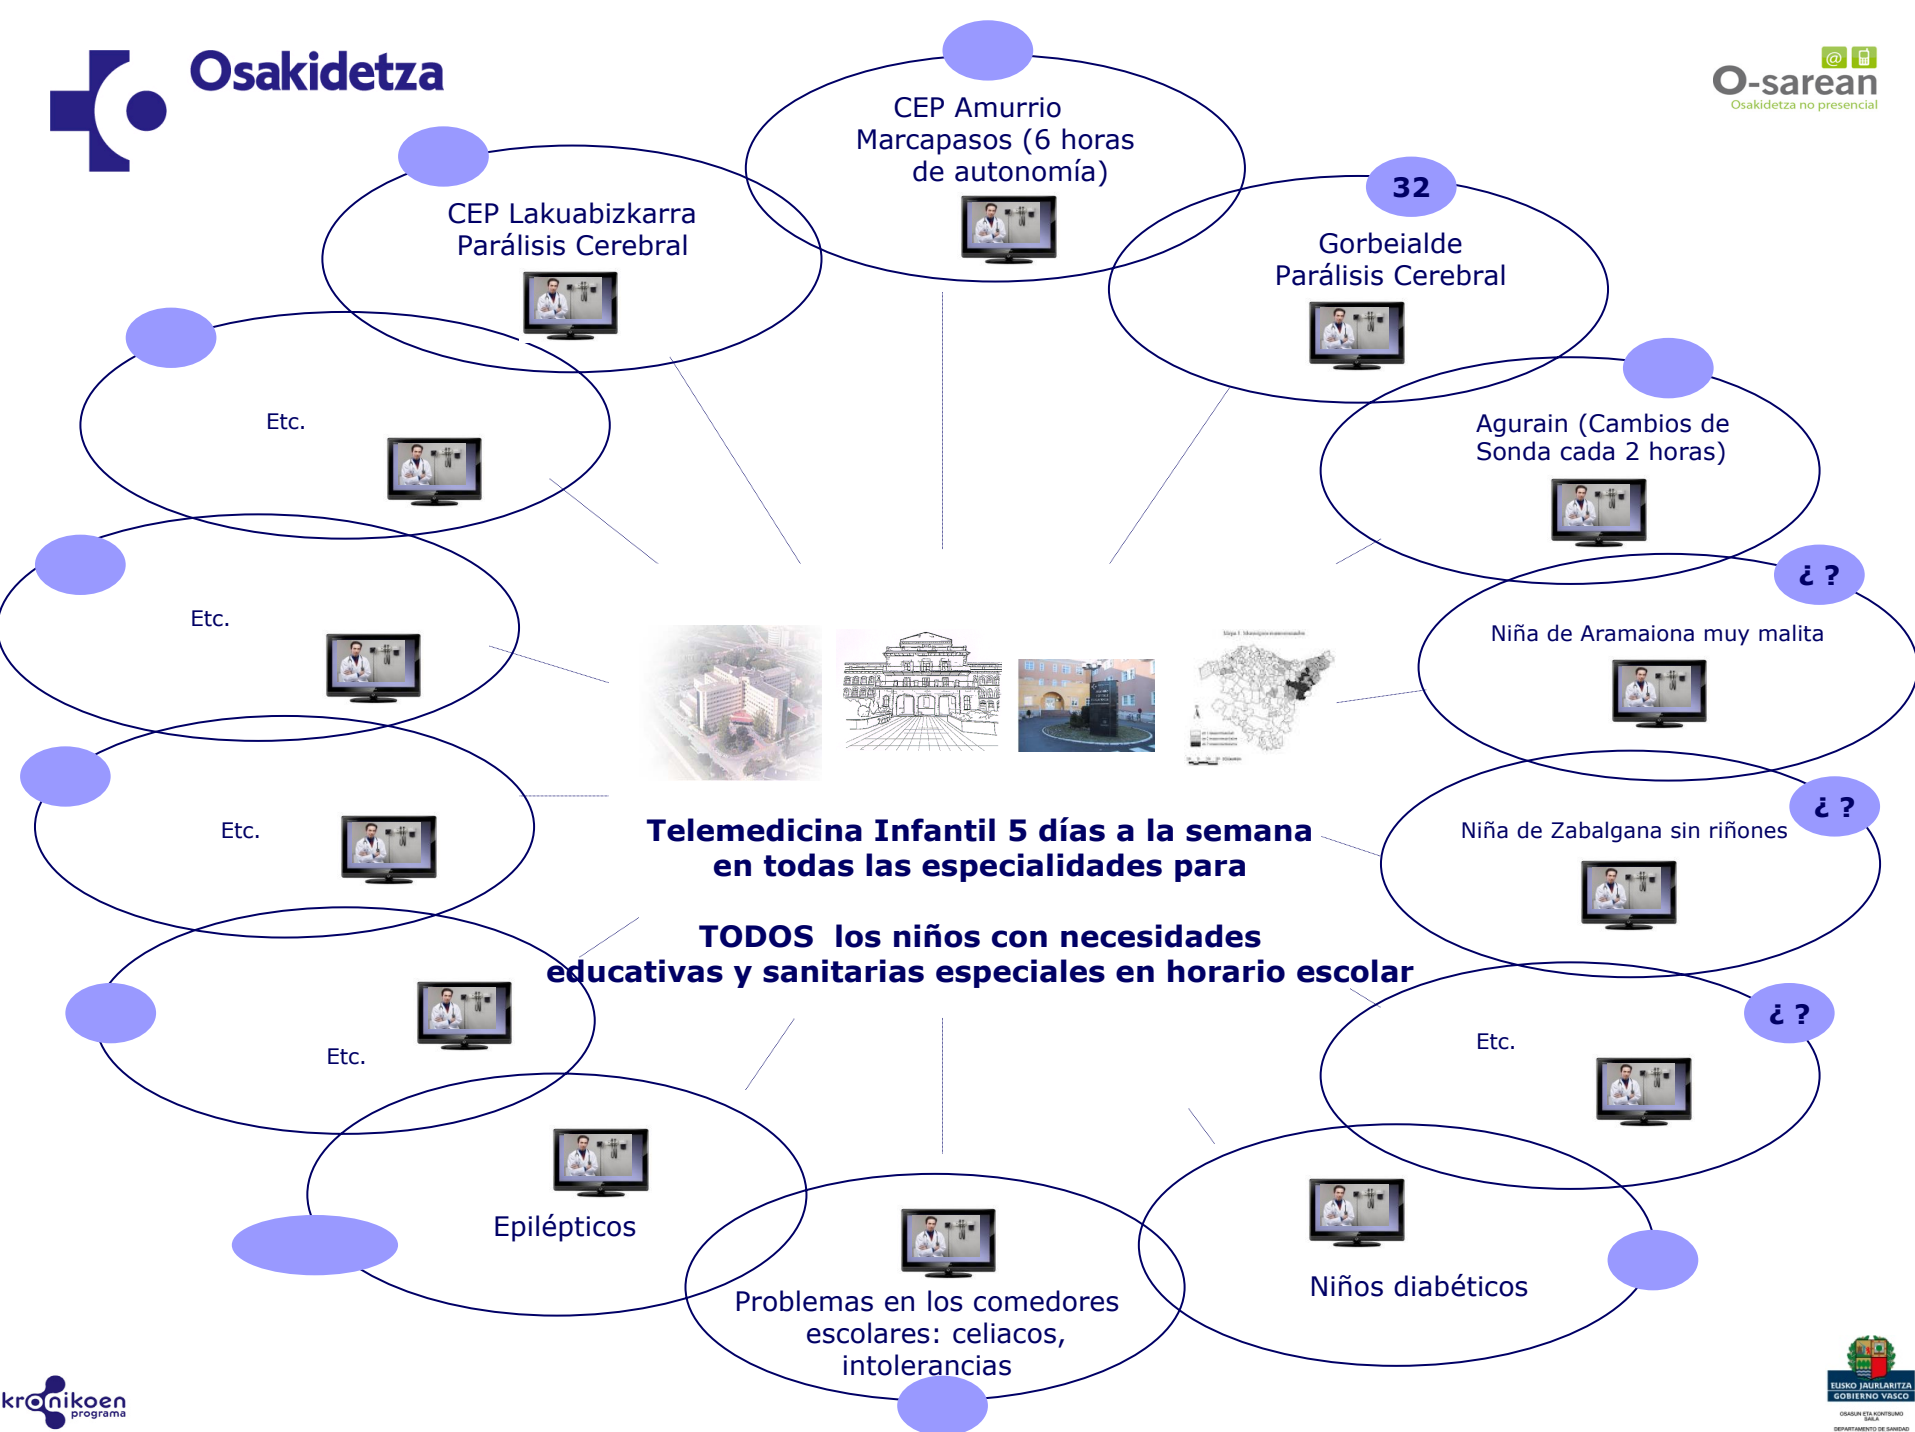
Osakidetza

O-sarean
Osakidetza no presencial

CEP Amurrio
Marcapasos (6 horas de autonomía)

CEP Lakuabizkarra
Parálisis Cerebral

32
Gorbeialde
Parálisis Cerebral

Etc.

Agurain (Cambios de Sonda cada 2 horas)

¿ ?
Niña de Aramaiona muy malita

Etc.

Etc.

¿ ?
Niña de Zabalgana sin riñones

Telemedicina Infantil 5 días a la semana en todas las especialidades para

TODOS los niños con necesidades educativas y sanitarias especiales en horario escolar

Etc.

¿ ?
Etc.

Epilépticos

Problemas en los comedores escolares: celiacos, intolerancias

Niños diabéticos

kronikoen programa

EUSKO JAURLARITZA
GOBIERNO VASCO
OSASUN ETA KONTSUMO SAILA
DEPARTAMENTO DE SANIDAD